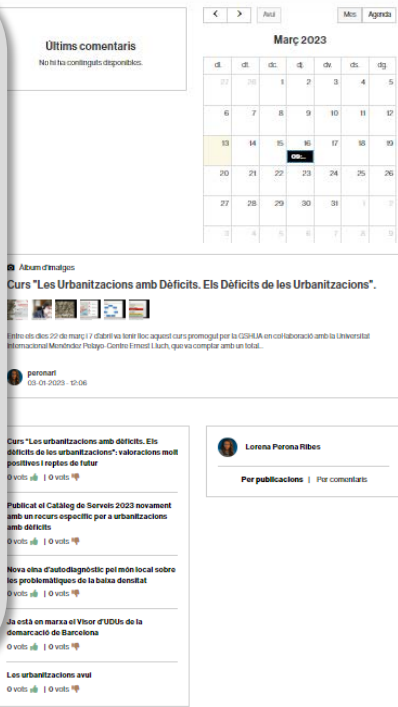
Últims comentaris

No hi ha continguts disponibles.

< > Avui Mes Agenda

Març 2023

| dl. | dt. | dc. | dj. | dv. | ds. | dg. |
|---|---|---|---|---|---|---|
| 27 | 28 | 1 | 2 | 3 | 4 | 5 |
| 6 | 7 | 8 | 9 | 10 | 11 | 12 |
| 13 | 14 | 15 | 16 CSI... | 17 | 18 | 19 |
| 20 | 21 | 22 | 23 | 24 | 25 | 26 |
| 27 | 28 | 29 | 30 | 31 | 1 | 2 |
| 3 | 4 | 5 | 6 | 7 | 8 | 9 |

Album d'imatges

Curs "Les Urbanitzacions amb Dèficits. Els Dèficits de les Urbanitzacions".

Entre els dies 22 de març i 7 d'abril va tenir lloc aquest curs promogut per la CSHUA en col·laboració amb la Universitat Internacional Menéndez Pelayo- Centre Ernest Lluch, que va comptar amb un total...

peronarl
03-01-2023 - 12:06

Curs "Les urbanitzacions amb dèficits. Els dèficits de les urbanitzacions": valoracions molt positives i reptes de futur
0 vots | 0 vots

Publicat el Catàleg de Serveis 2023 novament amb un recurs específic per a urbanitzacions amb dèficits
0 vots | 0 vots

Nova eina d'autodiagnòstic pel món local sobre les problemàtiques de la baixa densitat
0 vots | 0 vots

Ja està en marxa el Visor d'UDUs de la demarcació de Barcelona
0 vots | 0 vots

Les urbanitzacions avui
0 vots | 0 vots

Lorena Perona Ribes

Per publicacions | Per comentaris